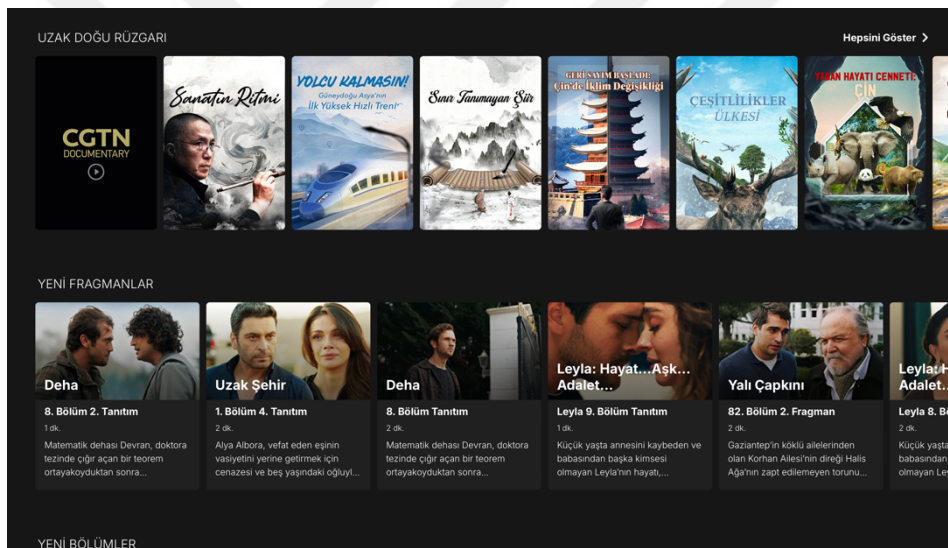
UZAK DOĞU RÜZGARI

Hepsini Göster >

CGTN DOCUMENTARY

Sanatın Ritmi

YOLCU KALMASIN! Güneydoğu Asya'nın İlk Yüksek Hızlı Treni

Sınır Tanımayan Şiir

GERİ SAYIM BAŞLADI: Çin'de İklim Değişikliği

ÇEŞİTLİLİKLER ÜLKESİ

YABAN HAYATI CENNETİ ÇİN

YENİ FRAGMANLAR

Deha
8. Bölüm 2. Tanıtım
1 dk.
Matematik dehası Devran, doktora tezinde çığır açan bir teorem ortayakoyduktan sonra...

Uzak Şehir
1. Bölüm 4. Tanıtım
2 dk.
Alya Albora, vefat eden eşinin vasiyetini yerine getirmek için cenazesi ve beş yaşındaki oğluyl...

Deha
8. Bölüm Tanıtım
2 dk.
Matematik dehası Devran, doktora tezinde çığır açan bir teorem ortayakoyduktan sonra...

Leyla: Hayat...Aşk... Adalet...
Leyla 9. Bölüm Tanıtım
1 dk.
Küçük yaşta annesini kaybeden ve babasından başka kimsesi olmayan Leyla'nın hayatı,...

Yalı Çapkını
82. Bölüm 2. Fragman
2 dk.
Gaziantep'in köklü ailelerinden olan Korhan Ailesi'nin direği Halis Ağa'nın zapt edilemeyen torunu...

Leyla: H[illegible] Adalet...
Leyla 8. Bö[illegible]
2 dk.
Küçük yaşta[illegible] babasından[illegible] olmayan Le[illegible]

YENİ BÖLÜMLER